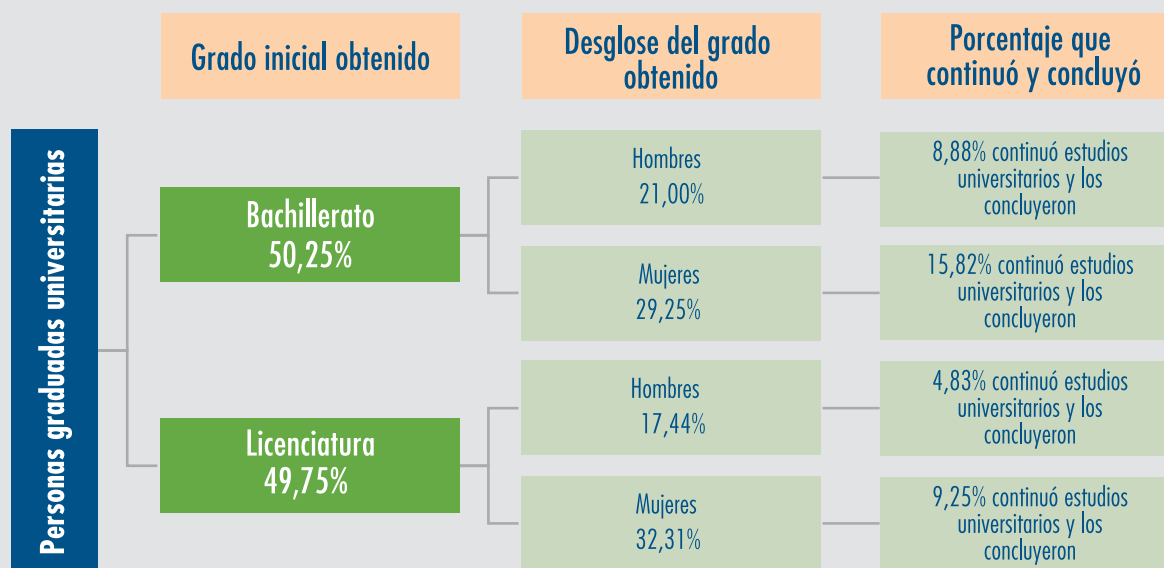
Grado inicial obtenido

Desglose del grado obtenido

Porcentaje que continuó y concluyó

Personas graduadas universitarias

Bachillerato
50,25%

Hombres
21,00%

8,88% continuó estudios universitarios y los concluyeron

Mujeres
29,25%

15,82% continuó estudios universitarios y los concluyeron

Licenciatura
49,75%

Hombres
17,44%

4,83% continuó estudios universitarios y los concluyeron

Mujeres
32,31%

9,25% continuó estudios universitarios y los concluyeron